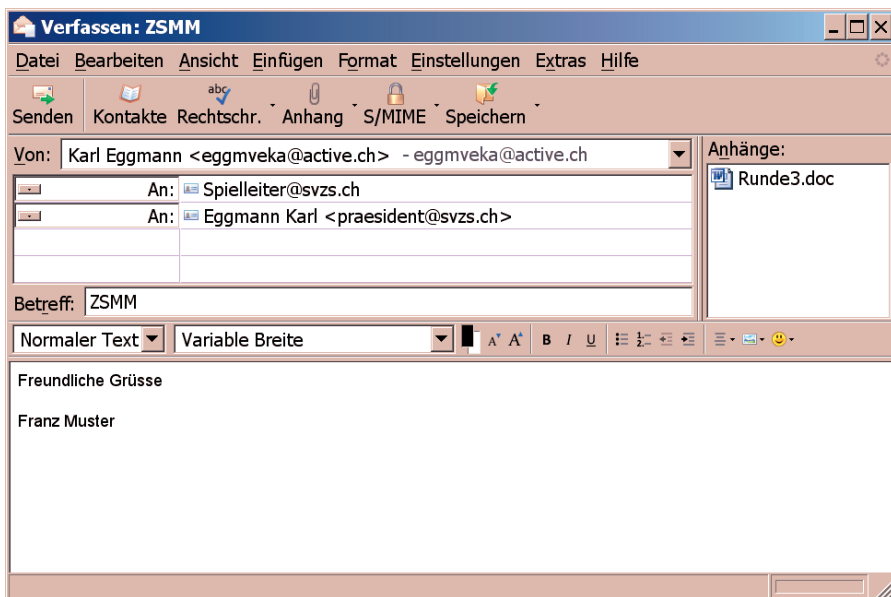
Verfassen: ZSMM

Datei Bearbeiten Ansicht Einfügen Format Einstellungen Extras Hilfe

Senden Kontakte Rechtschr. Anhang S/MIME Speichern

Von: Karl Eggmann <eggmveka@active.ch> - eggmveka@active.ch

An: Spielleiter@svzs.ch

An: Eggmann Karl <praesident@svzs.ch>

Anhänge:

Runde3.doc

Betreff: ZSMM

Normaler Text Variable Breite

Freundliche Grüsse

Franz Muster